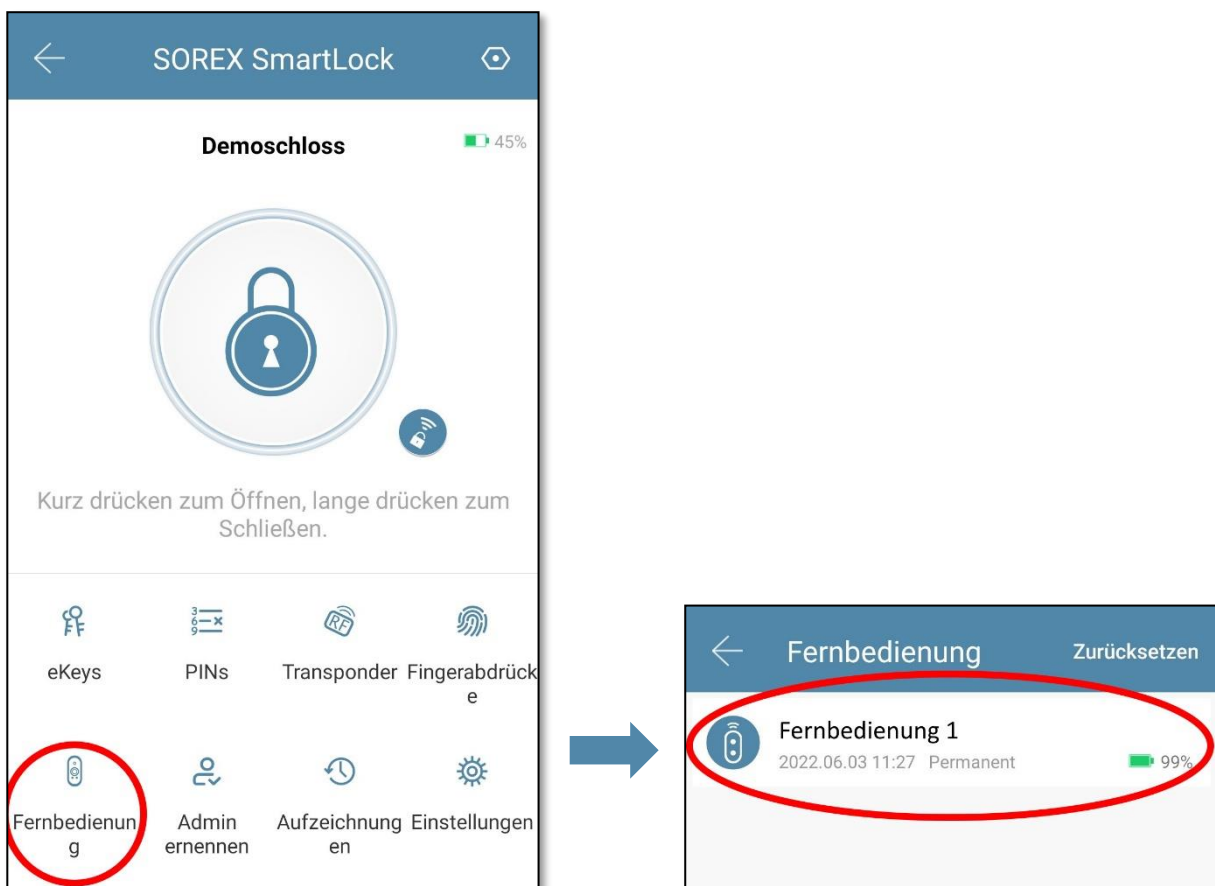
SOREX SmartLock

Demoschloss

45%

Kurz drücken zum Öffnen, lange drücken zum Schließen.

eKeys

PINs

RF

Transponder

Fingerabdrücke

Fernbedienung

Admin ernennen

Aufzeichnungen

Einstellungen

Fernbedienung

Zurücksetzen

Fernbedienung 1

2022.06.03 11:27 Permanent

99%